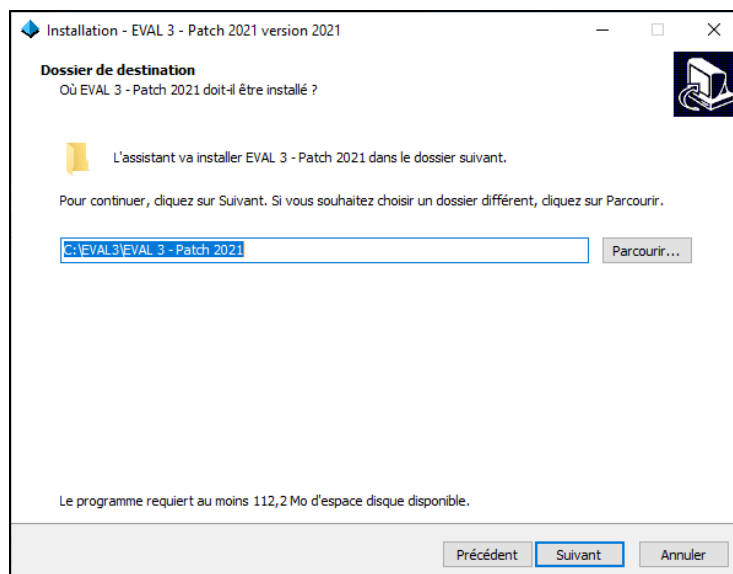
Installation - EVAL 3 - Patch 2021 version 2021

Dossier de destination
Où EVAL 3 - Patch 2021 doit-il être installé ?

L'assistant va installer EVAL 3 - Patch 2021 dans le dossier suivant.

Pour continuer, cliquez sur Suivant. Si vous souhaitez choisir un dossier différent, cliquez sur Parcourir.

C:\EVAL3\EVAL 3 - Patch 2021

Parcourir...

Le programme requiert au moins 112,2 Mo d'espace disque disponible.

Précédent

Suivant

Annuler